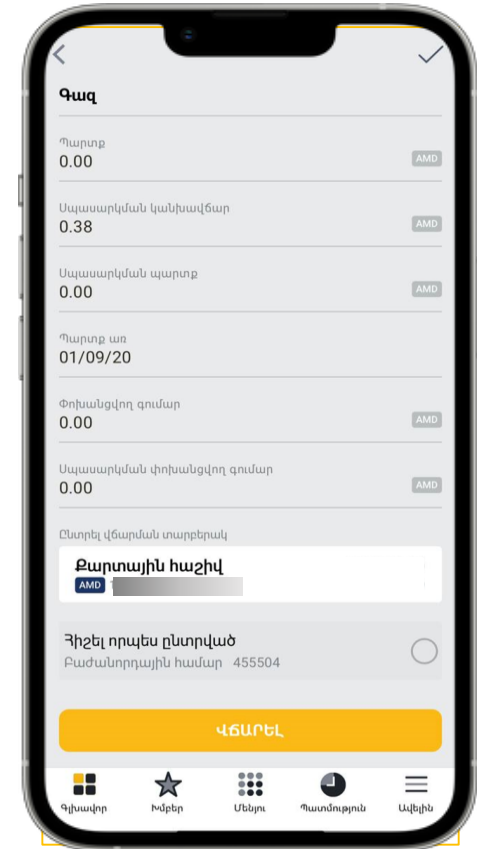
Գազ

Պարտք
0.00
AMD

Սպասարկման կանխավճար
0.38
AMD

Սպասարկման պարտք
0.00
AMD

Պարտք առ
01/09/20

Փոխանցվող գումար
0.00
AMD

Սպասարկման փոխանցվող գումար
0.00
AMD

Ընտրել վճարման տարբերակ

Քարտային հաշիվ
AMD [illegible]

Հիշել որպես ընտրված
Բաժանորդային համար 455504

ՎՃԱՐԵԼ

Գլխավոր
Խմբեր
Մենյու
Պատմություն
Ավելին